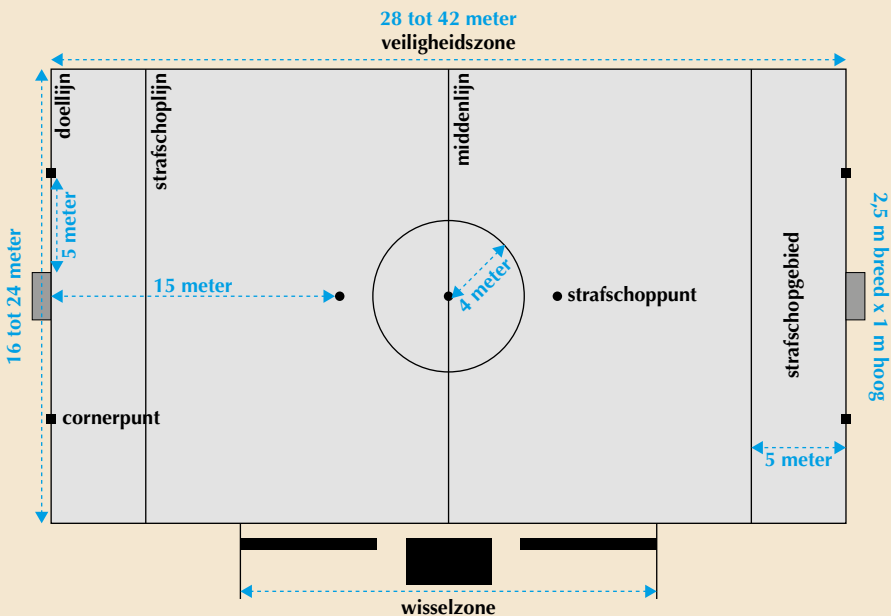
28 tot 42 meter
veiligheidszone

16 tot 24 meter

doellijn

strafschoplijn

middenlijn

5 meter

15 meter

4 meter

strafschoppunt

strafschopgebied

2,5 m breed x 1 m hoog

cornerpunt

5 meter

wisselzone